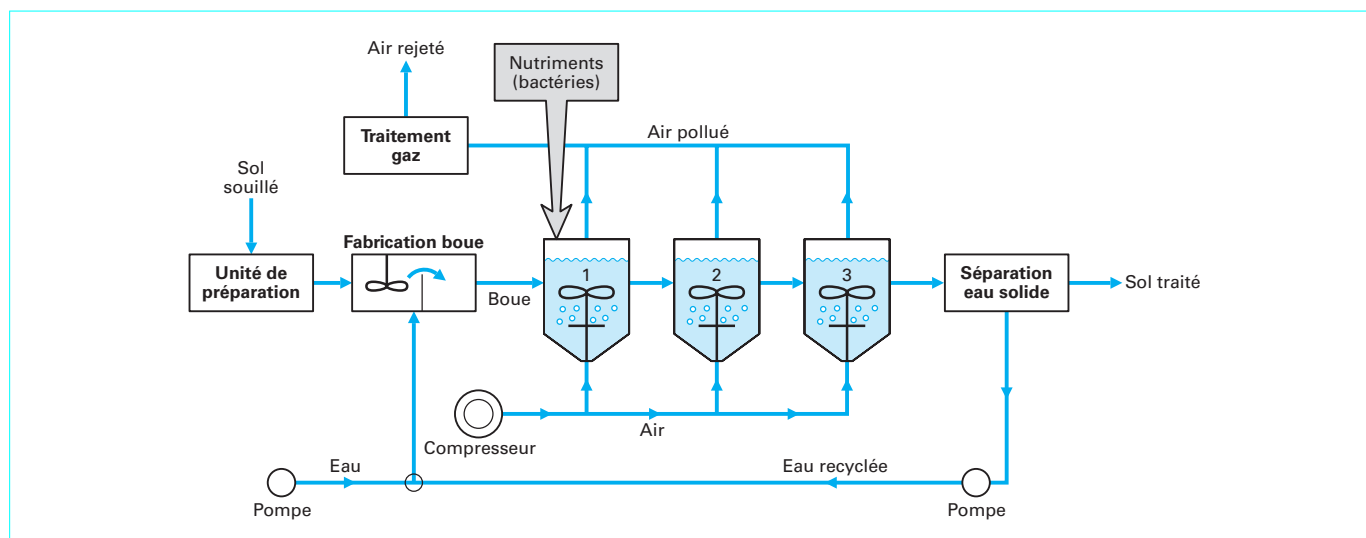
Air rejeté

Nutriments (bactéries)

Traitement gaz

Air pollué

Sol souillé

Fabrication boue

Unité de préparation

Boue

1

2

3

Séparation eau solide

Sol traité

Compresseur

Air

Eau

Eau recyclée

Pompe

Pompe